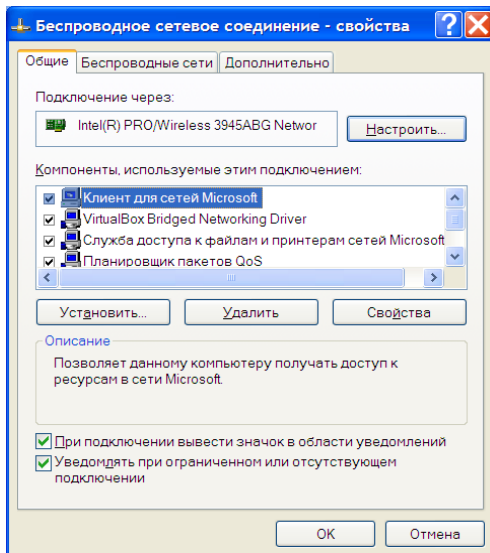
Беспроводное сетевое соединение - свойства

Общие | Беспроводные сети | Дополнительно

Подключение через:

Intel(R) PRO/Wireless 3945ABG Networ

Настроить...

Компоненты, используемые этим подключением:

Клиент для сетей Microsoft
VirtualBox Bridged Networking Driver
Служба доступа к файлам и принтерам сетей Microsoft
Планировщик пакетов QoS

Установить... | Удалить | Свойства

Описание

Позволяет данному компьютеру получать доступ к ресурсам в сети Microsoft.

При подключении вывести значок в области уведомлений

Уведомлять при ограниченном или отсутствующем подключении

OK | Отмена